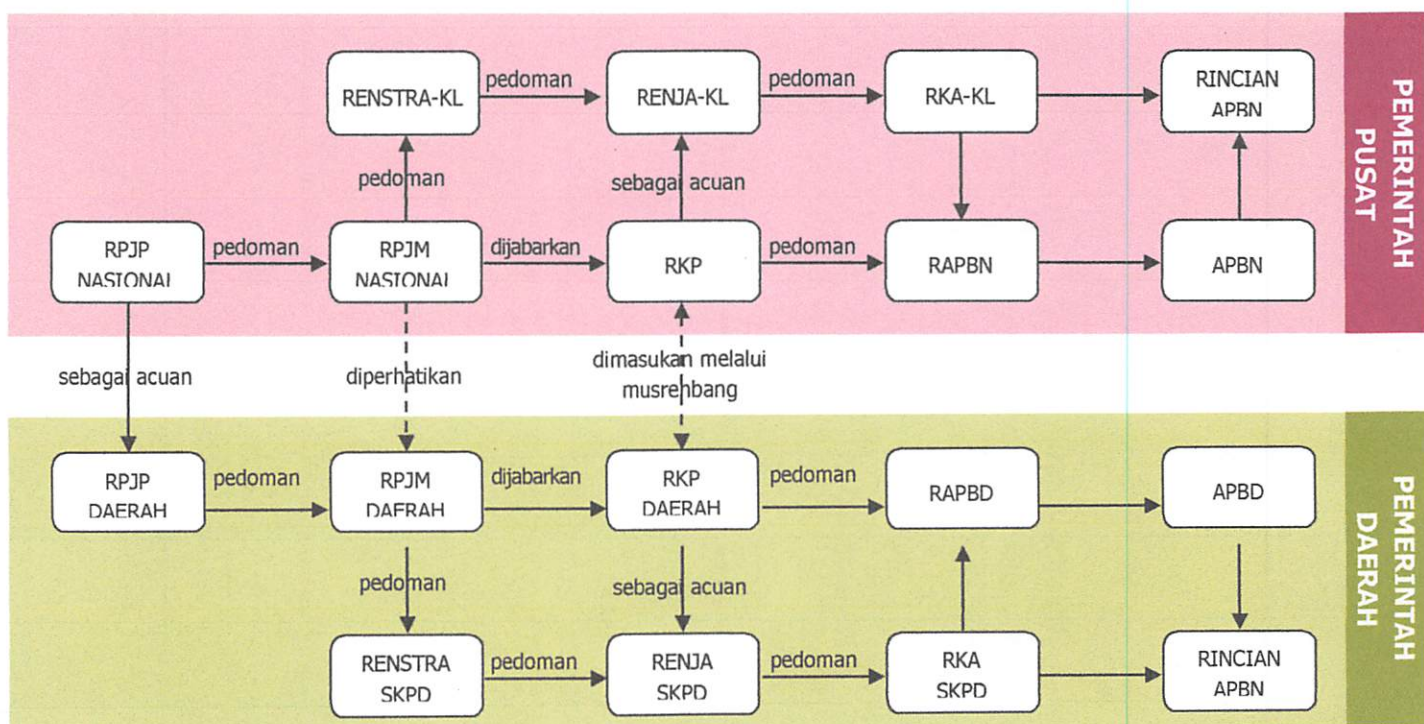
RENSTRA-KL
pedoman
RENJA-KL
pedoman
RKA-KL
RINCIAN APBN
PEMERINTAH PUSAT

pedoman
sebagai acuan

RPJP NASIONAL
pedoman
RPJM NASIONAL
dijabarkan
RKP
pedoman
RAPBN
APBN

sebagai acuan
diperhatikan
dimasukan melalui musrenbang

RPJP DAERAH
pedoman
RPJM DAERAH
dijabarkan
RKP DAERAH
pedoman
RAPBD
APBD
PEMERINTAH DAERAH

pedoman
sebagai acuan

RENSTRA SKPD
pedoman
RENJA SKPD
pedoman
RKA SKPD
RINCIAN APBN